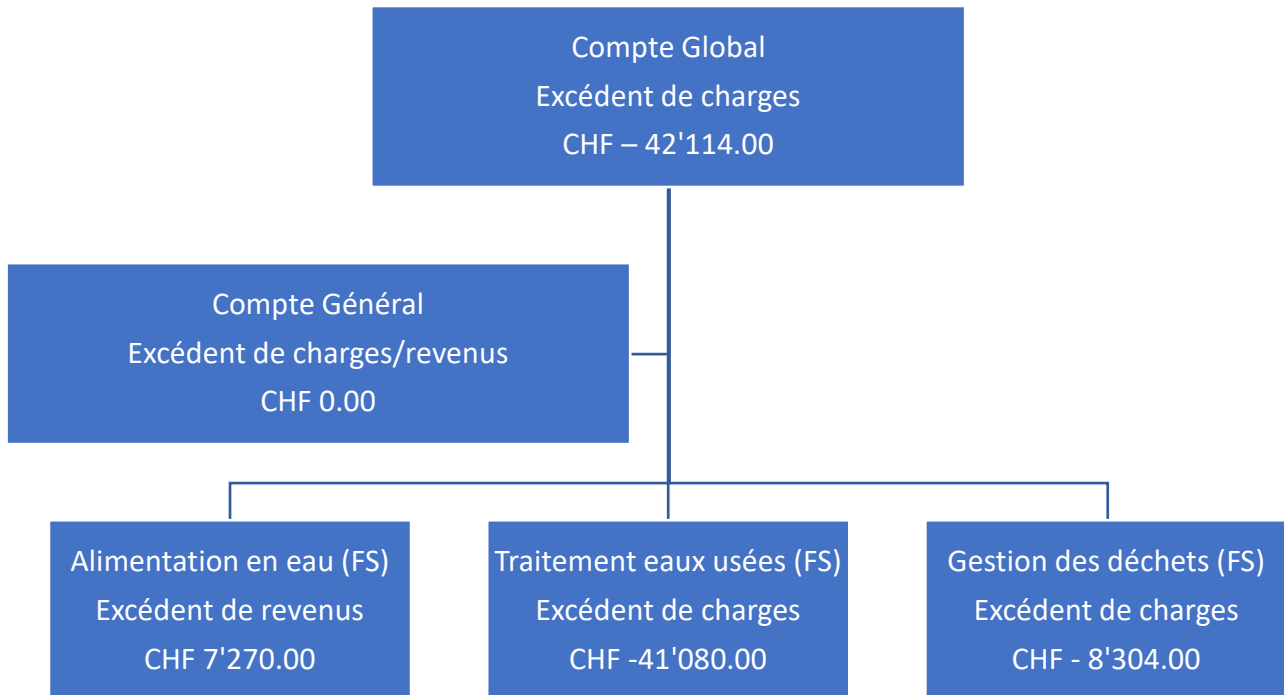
Compte Global
Excédent de charges
CHF – 42'114.00

Compte Général
Excédent de charges/revenus
CHF 0.00

Alimentation en eau (FS)
Excédent de revenus
CHF 7'270.00

Traitement eaux usées (FS)
Excédent de charges
CHF -41'080.00

Gestion des déchets (FS)
Excédent de charges
CHF - 8'304.00